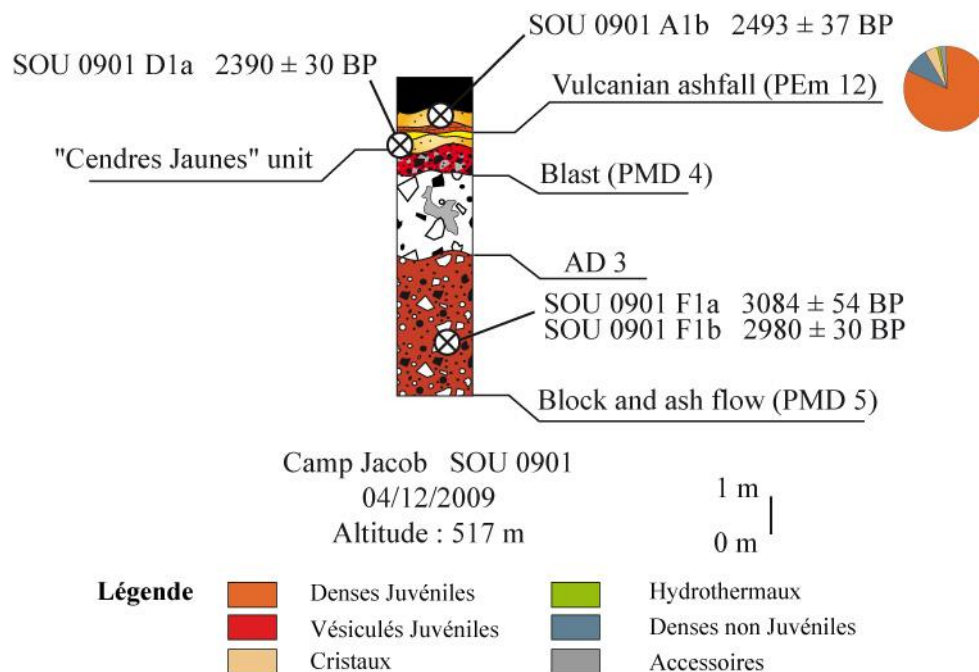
SOU 0901 A1b $2493 \pm 37$ BP

SOU 0901 D1a $2390 \pm 30$ BP

Vulcanian ashfall (PEm 12)

"Cendres Jaunes" unit

Blast (PMD 4)

AD 3

SOU 0901 F1a $3084 \pm 54$ BP
SOU 0901 F1b $2980 \pm 30$ BP

Block and ash flow (PMD 5)

Camp Jacob SOU 0901
04/12/2009
Altitude : 517 m

1 m
0 m

Légende

| Denses Juvéniles | Hydrothermaux |
|---|---|
| Vésiculés Juvéniles | Denses non Juvéniles |
| Cristaux | Accessoires |